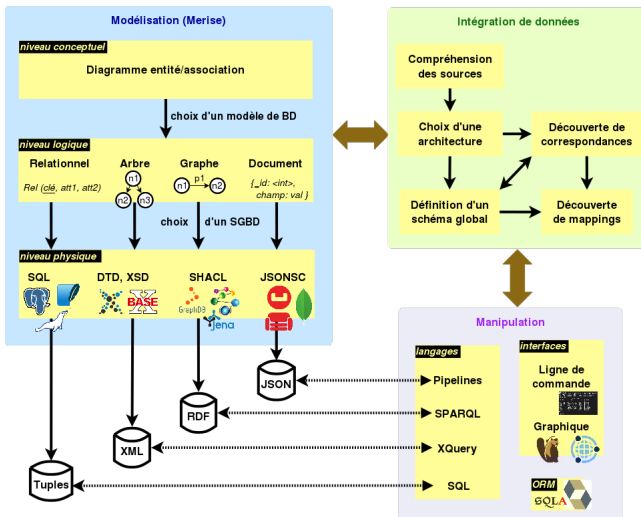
Modélisation (Merise)

niveau conceptuel

Diagramme entité/association

choix d'un modèle de BD

niveau logique

Relationnel

Rel (clé, att1, att2)

Arbre

n1

n2

n3

Graphe

n1

p1

n2

Document

{_id: <int>, champ: val }

choix d'un SGBD

niveau physique

SQL

DTD, XSD

BASE X

SHACL

GraphDB

jena

JSONSC

Intégration de données

Compréhension des sources

Choix d'une architecture

Découverte de correspondances

Définition d'un schéma global

Découverte de mappings

Manipulation

langages

Pipelines

SPARQL

XQuery

SQL

interfaces

Ligne de commande

Graphique

ORM

SQLA

JSON

RDF

XML

Tuples